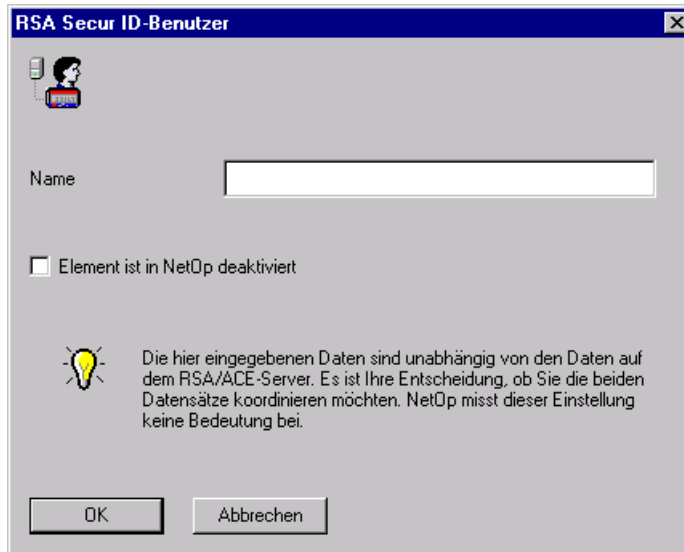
RSA Secur ID-Benutzer

Name

Element ist in NetOp deaktiviert

Die hier eingegebenen Daten sind unabhängig von den Daten auf dem RSA/ACE-Server. Es ist Ihre Entscheidung, ob Sie die beiden Datensätze koordinieren möchten. NetOp misst dieser Einstellung keine Bedeutung bei.

OK

Abbrechen